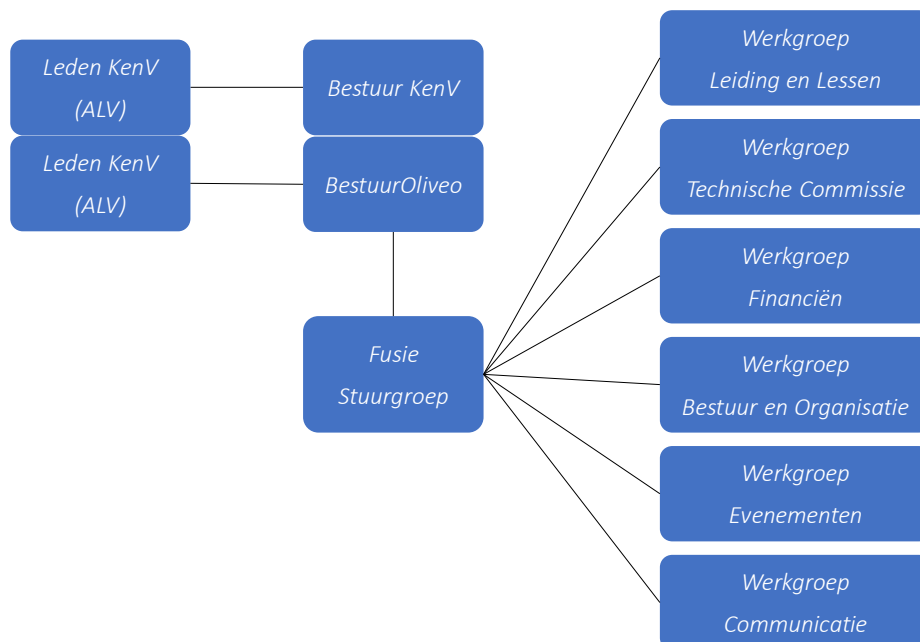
Leden KenV
(ALV)

Bestuur KenV

Leden KenV
(ALV)

BestuurOliveo

Fusie
Stuurgroep

Werkgroep
Leiding en Lessen

Werkgroep
Technische Commissie

Werkgroep
Financiën

Werkgroep
Bestuur en Organisatie

Werkgroep
Evenementen

Werkgroep
Communicatie